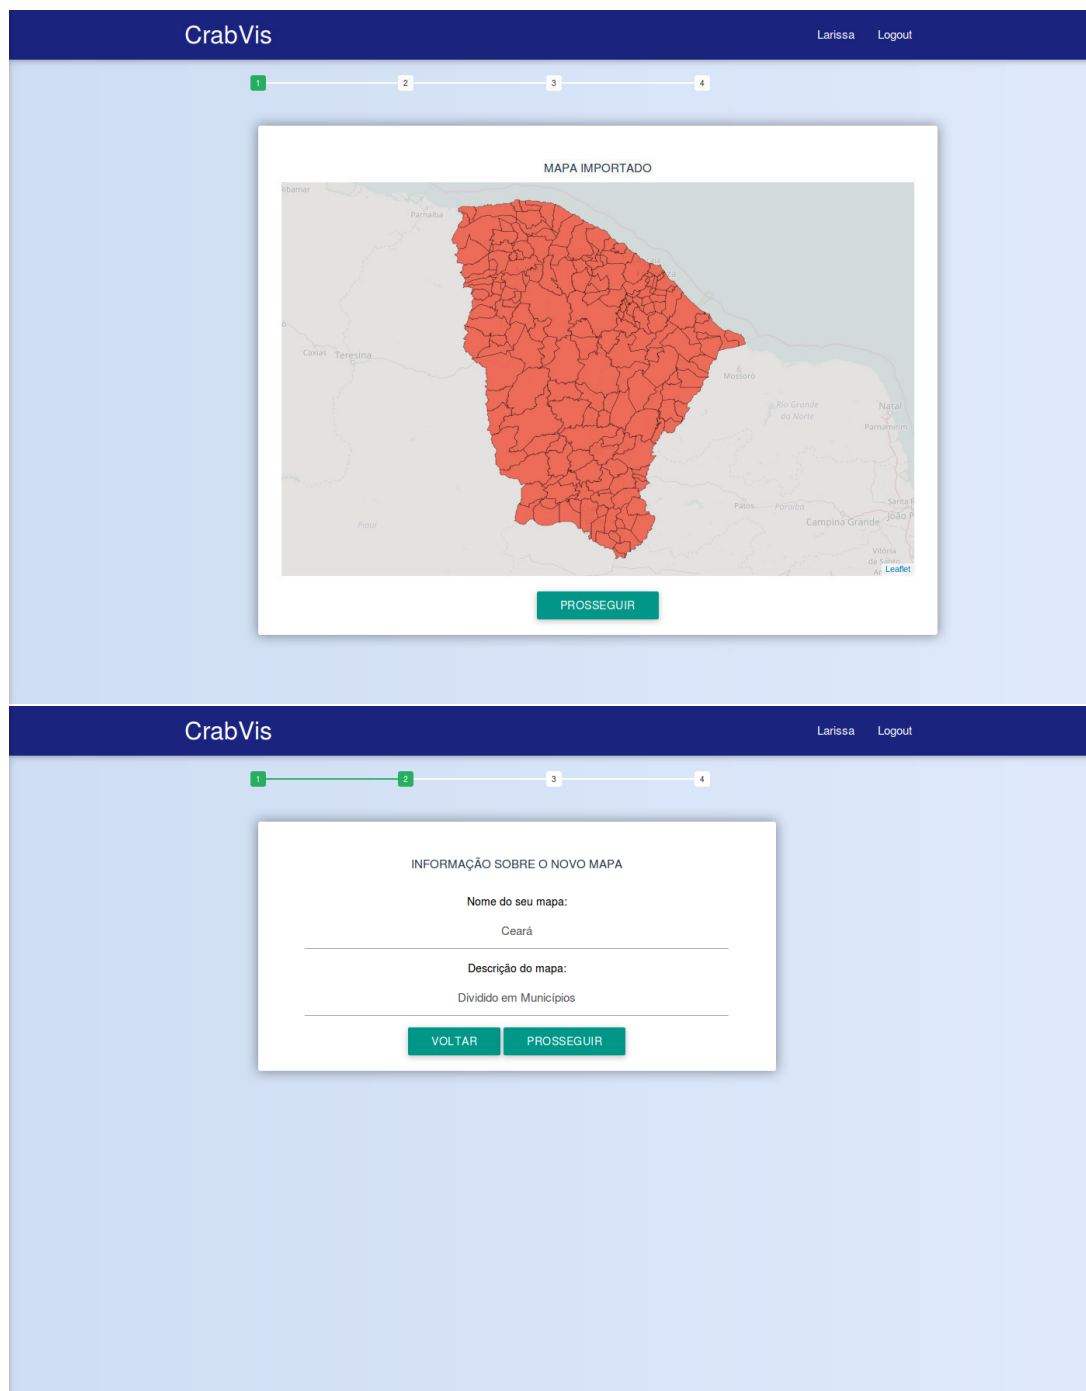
CrabVis

Larissa Logout

1 2 3 4

MAPA IMPORTADO

Parnaíba

Caxias Teresina

Mossoró

Rio Grande do Norte

Natal

Parnamirim

Patos Paraíba

Campina Grande

Piauí

Leaflet

PROSSEGUIR

CrabVis

Larissa Logout

1 2 3 4

INFORMAÇÃO SOBRE O NOVO MAPA

Nome do seu mapa:

Ceará

Descrição do mapa:

Dividido em Municípios

VOLTAR PROSSEGUIR